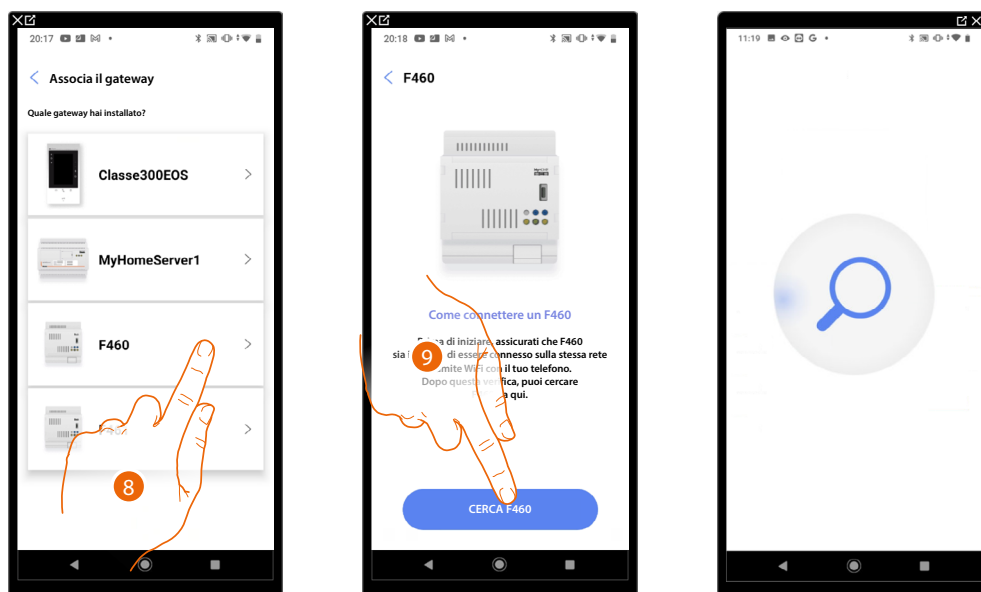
20:17

Associa il gateway

Quale gateway hai installato?

Classe300EOS

MyHomeServer1

F460

8

20:18

F460

Come connettere un F460

P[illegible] di iniziare, assicurati che F460 sia i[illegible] di essere connesso sulla stessa rete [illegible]mite WiFi con il tuo telefono. Dopo questa verifica, puoi cercare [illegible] qui.

9

CERCA F460

11:19